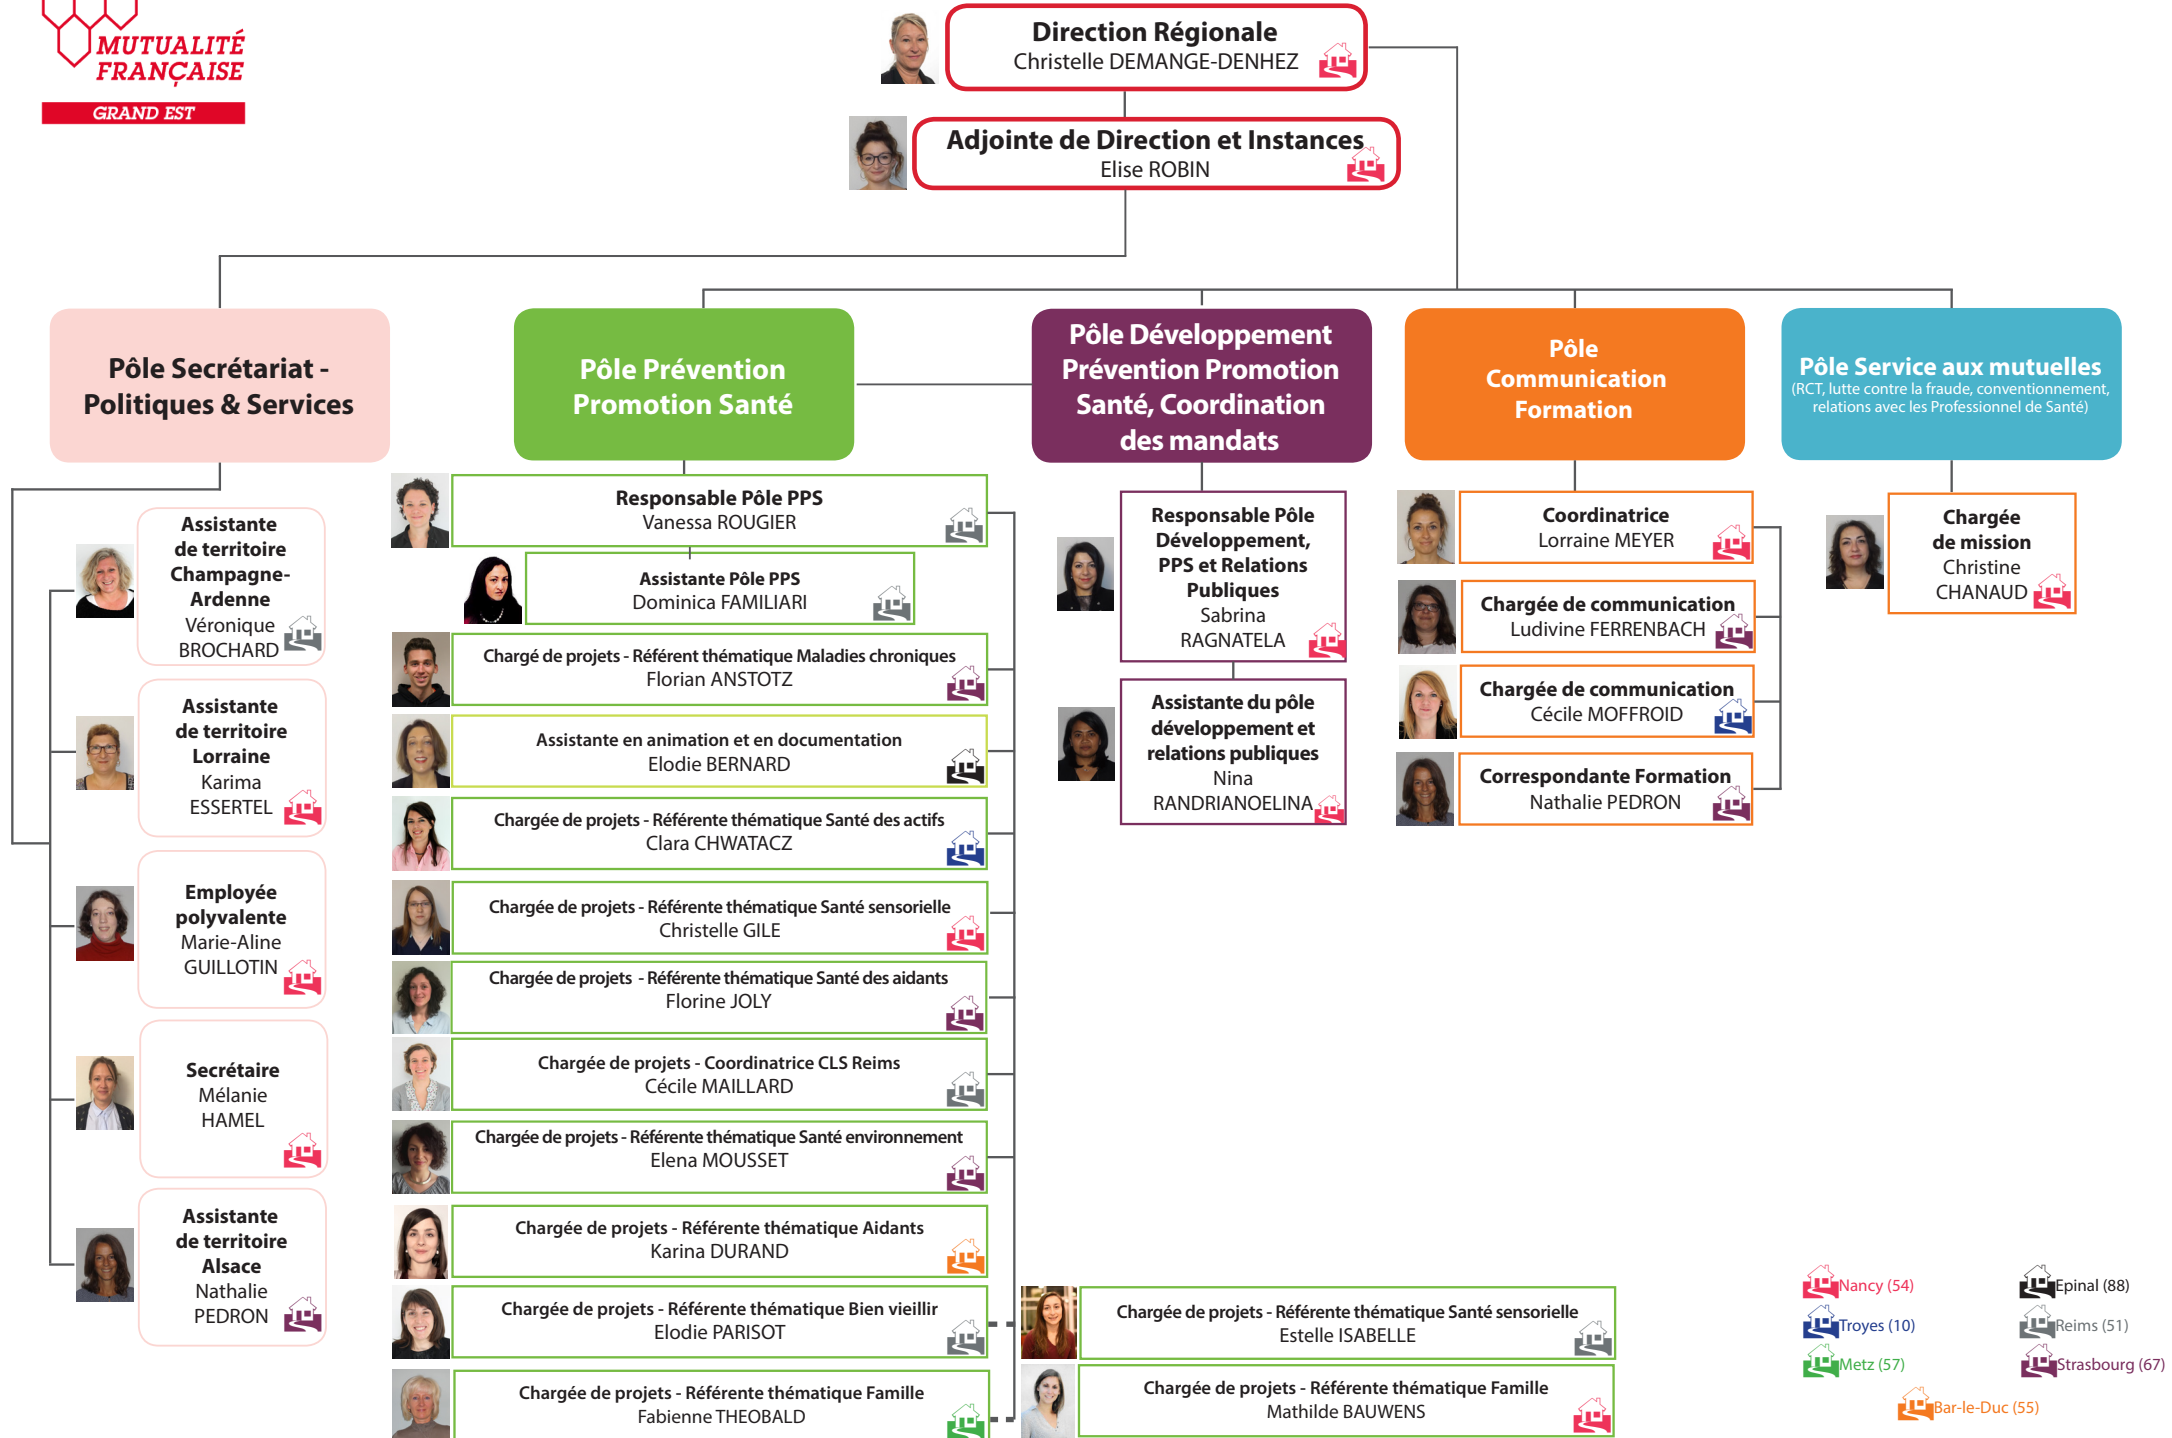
MUTUALITÉ FRANÇAISE
GRAND EST

Direction Régionale
Christelle DEMANGE-DENHEZ

Adjointe de Direction et Instances
Elise ROBIN

Pôle Secrétariat - Politiques & Services

Assistante de territoire Champagne-Ardenne
Véronique BROCHARD

Assistante de territoire Lorraine
Karima ESSERTEL

Employée polyvalente
Marie-Aline GUILLOTIN

Secrétaire
Mélanie HAMEL

Assistante de territoire Alsace
Nathalie PEDRON

Pôle Prévention Promotion Santé

Responsable Pôle PPS
Vanessa ROUGIER

Assistante Pôle PPS
Dominica FAMILIARI

Chargé de projets - Référent thématique Maladies chroniques
Florian ANSTOTZ

Assistante en animation et en documentation
Elodie BERNARD

Chargée de projets - Référente thématique Santé des actifs
Clara CHWATACZ

Chargée de projets - Référente thématique Santé sensorielle
Christelle GILE

Chargée de projets - Référente thématique Santé des aidants
Florine JOLY

Chargée de projets - Coordinatrice CLS Reims
Cécile MAILLARD

Chargée de projets - Référente thématique Santé environnement
Elena MOUSSET

Chargée de projets - Référente thématique Aidants
Karina DURAND

Chargée de projets - Référente thématique Bien vieillir
Elodie PARISOT

Chargée de projets - Référente thématique Famille
Fabienne THEOBALD

Chargée de projets - Référente thématique Santé sensorielle
Estelle ISABELLE

Chargée de projets - Référente thématique Famille
Mathilde BAUWENS

Pôle Développement Prévention Promotion Santé, Coordination des mandats

Responsable Pôle Développement, PPS et Relations Publiques
Sabrina RAGNATELA

Assistante du pôle développement et relations publiques
Nina RANDRIANOELINA

Pôle Communication Formation

Coordinatrice
Lorraine MEYER

Chargée de communication
Ludivine FERRENBACH

Chargée de communication
Cécile MOFFROID

Correspondante Formation
Nathalie PEDRON

Pôle Service aux mutuelles
(RCT, lutte contre la fraude, conventionnement, relations avec les Professionnel de Santé)

Chargée de mission
Christine CHANAUD

Nancy (54)
Epinal (88)
Troyes (10)
Reims (51)
Metz (57)
Strasbourg (67)
Bar-le-Duc (55)